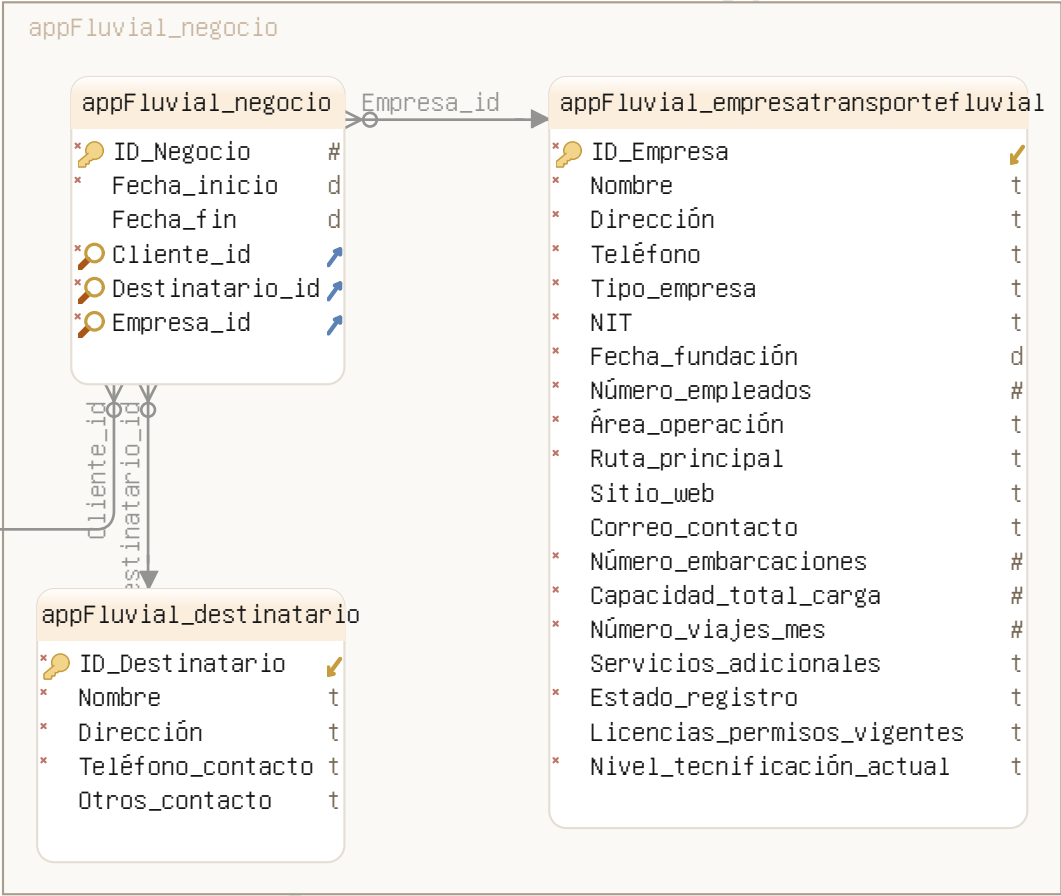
appFluvial_negocio

appFluvial_negocio

| | |
|---|---|
| ID_Negocio | # |
| Fecha_inicio | d |
| Fecha_fin | d |
| Cliente_id | |
| Destinatario_id | |
| Empresa_id | |

Empresa_id

appFluvial_empresatransportefluvial

| | |
|---|---|
| ID_Empresa | |
| Nombre | t |
| Dirección | t |
| Teléfono | t |
| Tipo_empresa | t |
| NIT | t |
| Fecha_fundación | d |
| Número_empleados | # |
| Área_operación | t |
| Ruta_principal | t |
| Sitio_web | t |
| Correo_contacto | t |
| Número_embarcaciones | # |
| Capacidad_total_carga | # |
| Número_viajes_mes | # |
| Servicios_adicionales | t |
| Estado_registro | t |
| Licencias_permisos_vigentes | t |
| Nivel_tecnificación_actual | t |

cliente_id

destinatario_id

appFluvial_destinatario

| | |
|---|---|
| ID_Destinatario | |
| Nombre | t |
| Dirección | t |
| Teléfono_contacto | t |
| Otros_contacto | t |